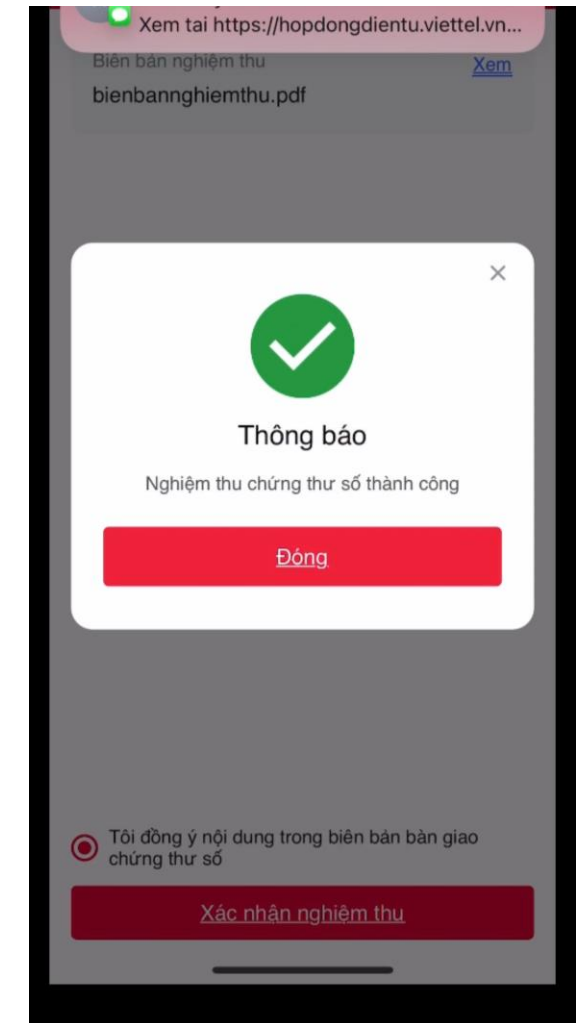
Xem tai https://hopdongdientu.viettel.vn...

Biên bản nghiệm thu
Xem
bienbannghiemthu.pdf

×

Thông báo

Nghiệm thu chứng thư số thành công

Đóng

Tôi đồng ý nội dung trong biên bản bàn giao chứng thư số

Xác nhận nghiệm thu